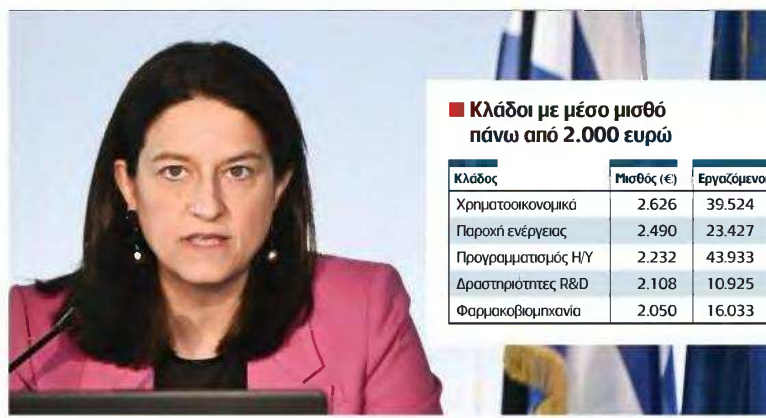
Κλάδοι με μέσο μισθό πάνω από 2.000 ευρώ

| Κλάδος | Μισθός (€) | Εργαζόμενο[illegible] |
|---|---|---|
| Χρηματοοικονομικά | 2.626 | 39.524 |
| Παροχή ενέργειας | 2.490 | 23.427 |
| Προγραμματισμός Η/Υ | 2.232 | 43.933 |
| Δραστηριότητες R&D | 2.108 | 10.925 |
| Φαρμακοβιομηχανία | 2.050 | 16.033 |